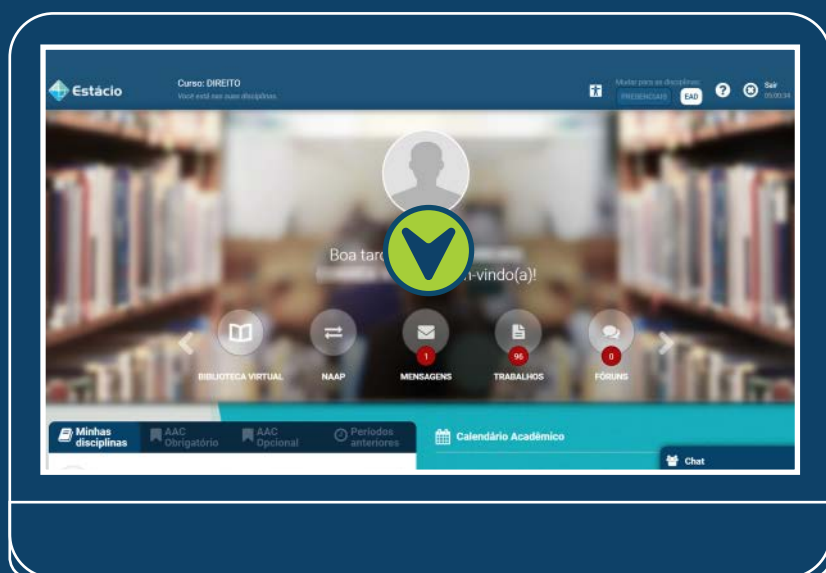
Estácio

Curso: DIREITO
Você está nas suas disciplinas

Mudar para as disciplinas:
PRESENCIAIS
EAD

Sair
05:00:34

Boa tar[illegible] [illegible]-vindo(a)!

BIBLIOTECA VIRTUAL
NAAP
1
MENSAGENS
96
TRABALHOS
0
FÓRUNS

Minhas disciplinas
AAC Obrigatório
AAC Opcional
Períodos anteriores

Calendário Acadêmico

Chat